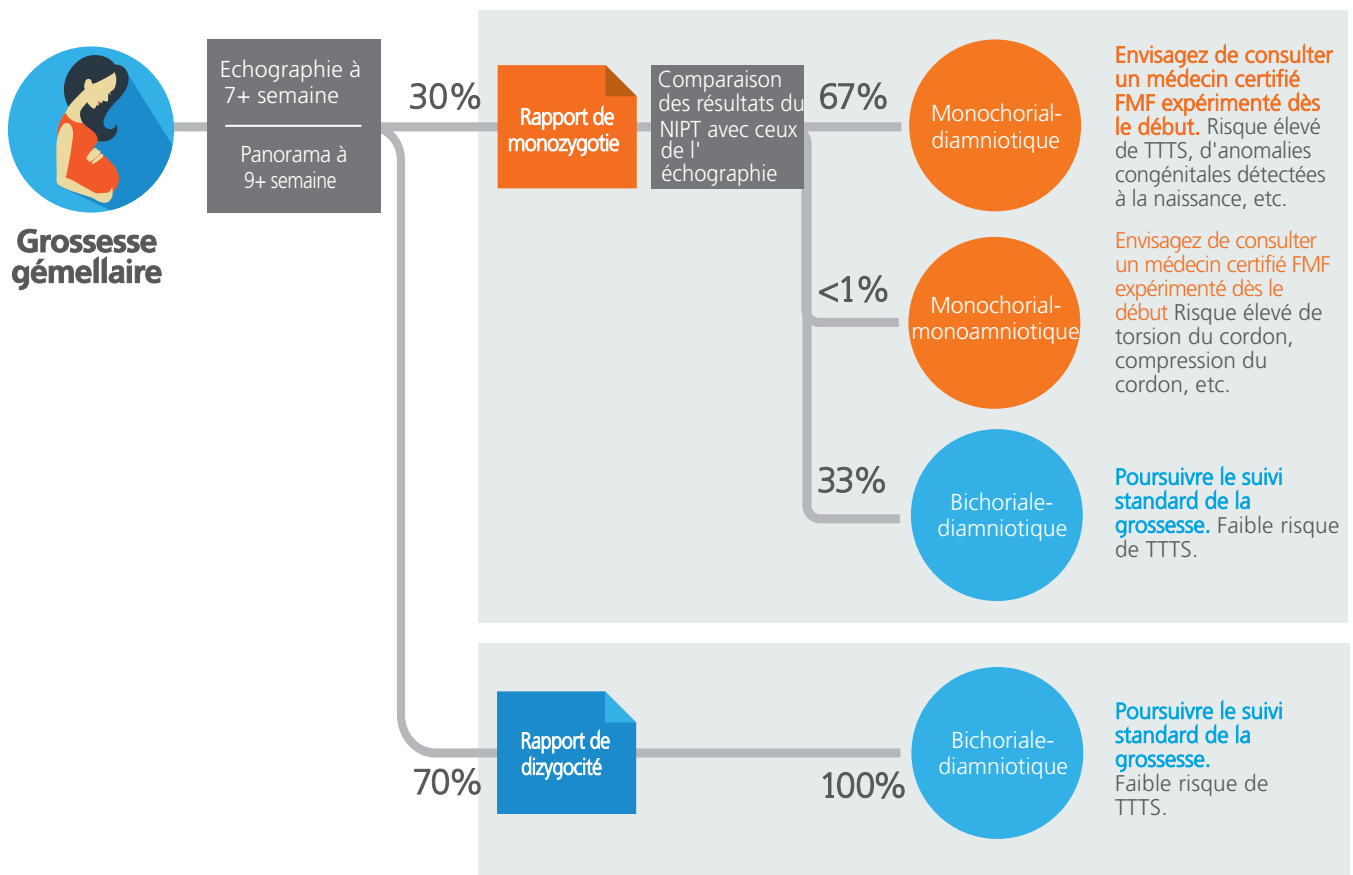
Grossesse gémellaire

Echographie à 7+ semaine

Panorama à 9+ semaine

30%

Rapport de monozygotie

Comparaison des résultats du NIPT avec ceux de l' échographie

67%

Monochorial-diamniotique

Envisagez de consulter un médecin certifié FMF expérimenté dès le début. Risque élevé de TTTS, d'anomalies congénitales détectées à la naissance, etc.

<1%

Monochorial-monoamniotique

Envisagez de consulter un médecin certifié FMF expérimenté dès le début Risque élevé de torsion du cordon, compression du cordon, etc.

33%

Bichoriale-diamniotique

Poursuivre le suivi standard de la grossesse. Faible risque de TTTS.

70%

Rapport de dizygocité

100%

Bichoriale-diamniotique

Poursuivre le suivi standard de la grossesse. Faible risque de TTTS.